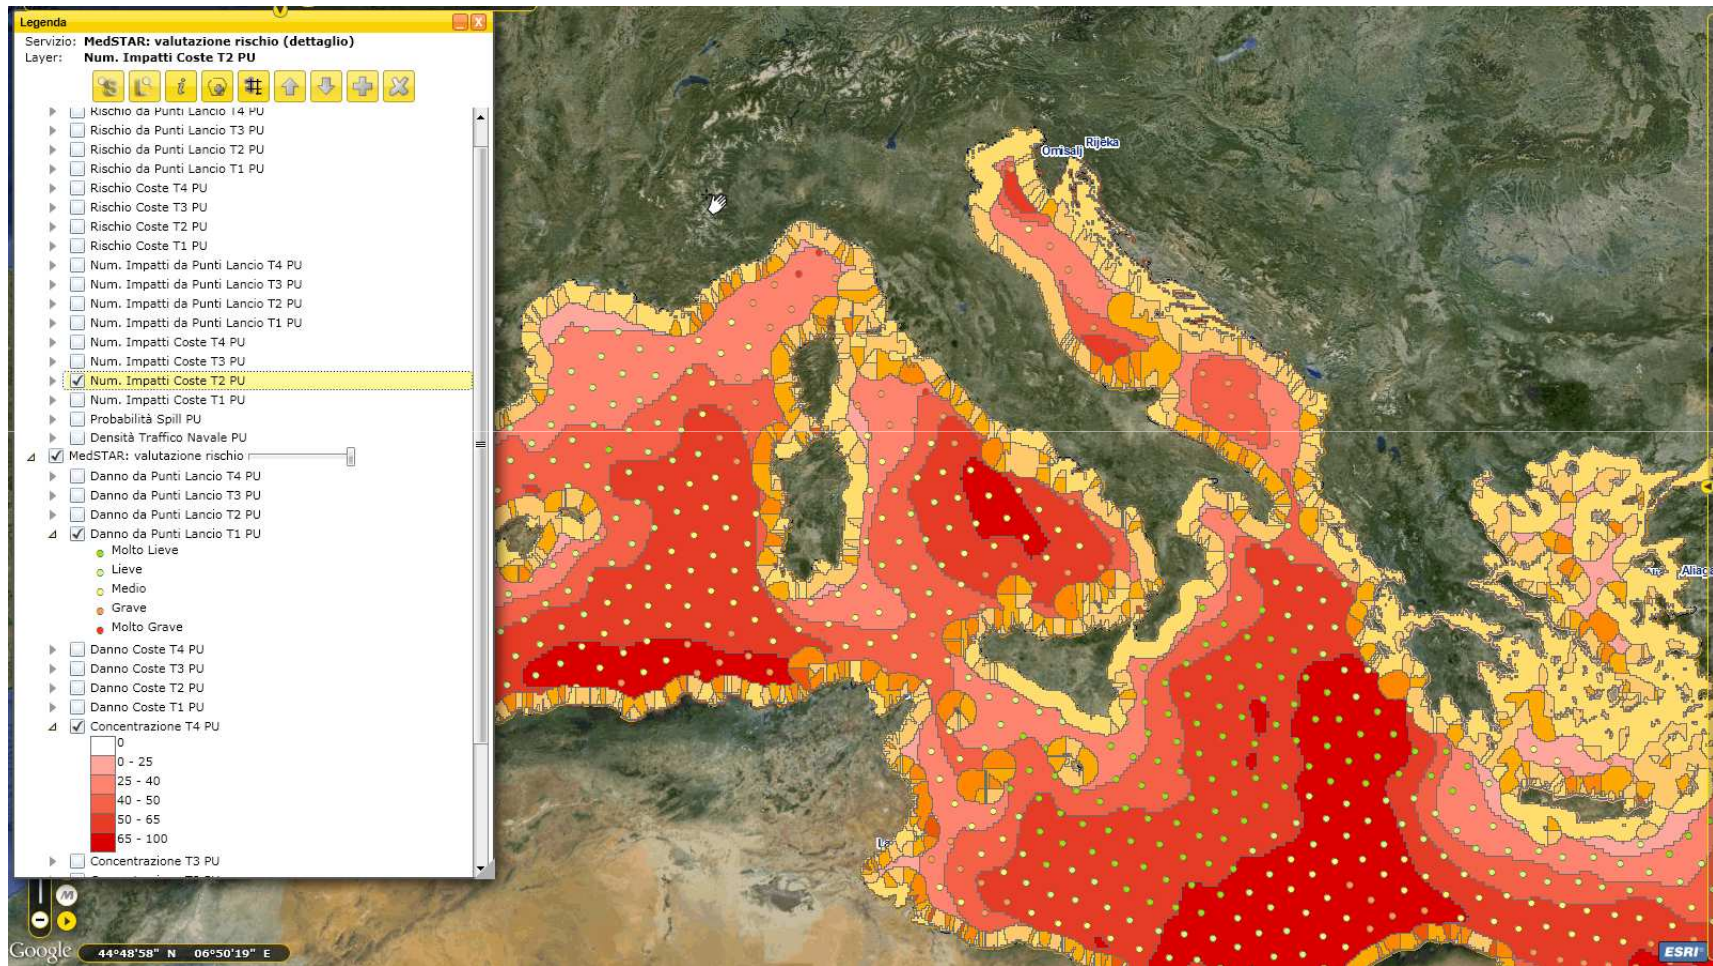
Legenda
Servizio: MedSTAR: valutazione rischio (dettaglio)
Layer: Num. Impatti Coste T2 PU

Rischio da Punti Lancio T4 PU
Rischio da Punti Lancio T3 PU
Rischio da Punti Lancio T2 PU
Rischio da Punti Lancio T1 PU
Rischio Coste T4 PU
Rischio Coste T3 PU
Rischio Coste T2 PU
Rischio Coste T1 PU
Num. Impatti da Punti Lancio T4 PU
Num. Impatti da Punti Lancio T3 PU
Num. Impatti da Punti Lancio T2 PU
Num. Impatti da Punti Lancio T1 PU
Num. Impatti Coste T4 PU
Num. Impatti Coste T3 PU
Num. Impatti Coste T2 PU
Num. Impatti Coste T1 PU
Probabilità Spill PU
Densità Traffico Navale PU
MedSTAR: valutazione rischio
Danno da Punti Lancio T4 PU
Danno da Punti Lancio T3 PU
Danno da Punti Lancio T2 PU
Danno da Punti Lancio T1 PU
Molto Lieve
Lieve
Medio
Grave
Molto Grave
Danno Coste T4 PU
Danno Coste T3 PU
Danno Coste T2 PU
Danno Coste T1 PU
Concentrazione T4 PU
0
0 - 25
25 - 40
40 - 50
50 - 65
65 - 100
Concentrazione T3 PU

Omisalj Rijeka
Aliag
La
M
Google 44°48'58" N 06°50'19" E
ESRI